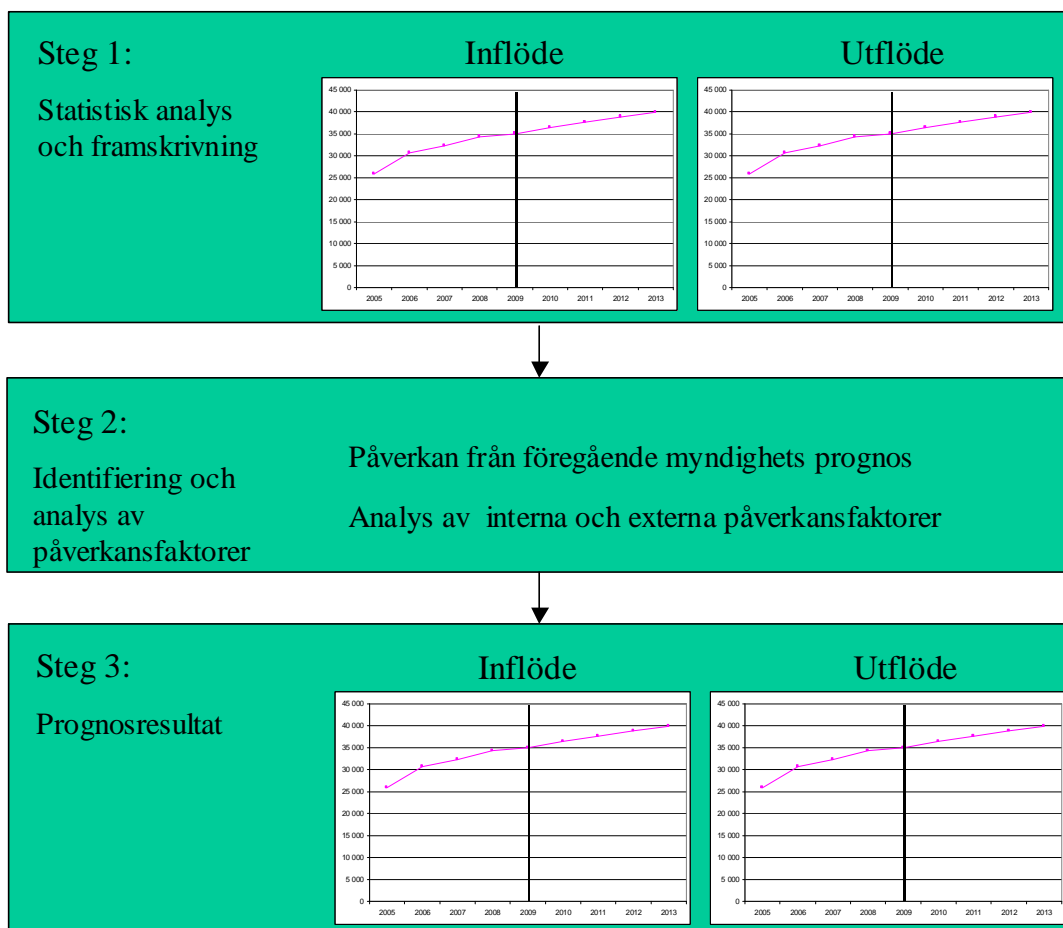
Steg 1:

Statistisk analys och framskrivning

Inflöde

45 000
40 000
35 000
30 000
25 000
20 000
15 000
10 000
5 000
0
2005 2006 2007 2008 2009 2010 2011 2012 2013

Utflöde

45 000
40 000
35 000
30 000
25 000
20 000
15 000
10 000
5 000
0
2005 2006 2007 2008 2009 2010 2011 2012 2013

Steg 2:

Identifiering och analys av påverkansfaktorer

Påverkan från föregående myndighets prognos

Analys av interna och externa påverkansfaktorer

Steg 3:

Prognosresultat

Inflöde

45 000
40 000
35 000
30 000
25 000
20 000
15 000
10 000
5 000
0
2005 2006 2007 2008 2009 2010 2011 2012 2013

Utflöde

45 000
40 000
35 000
30 000
25 000
20 000
15 000
10 000
5 000
0
2005 2006 2007 2008 2009 2010 2011 2012 2013